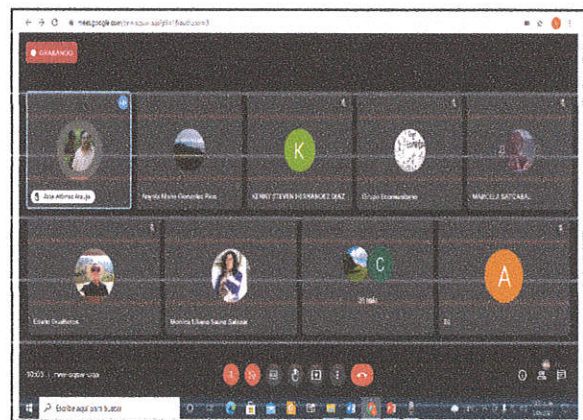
meet.google.com/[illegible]

GRABANDO

K

A

C

Aida Alfonso Araujo

Angela Maria Gonzalez Rios

KENNY STEVEN HERNANDEZ DIAZ

Grupo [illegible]

MARCELA SALAZAR

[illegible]

Monica Liliana Suarez Salazar

35 más

Tú

10:03 | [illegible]

Escribe aquí para buscar